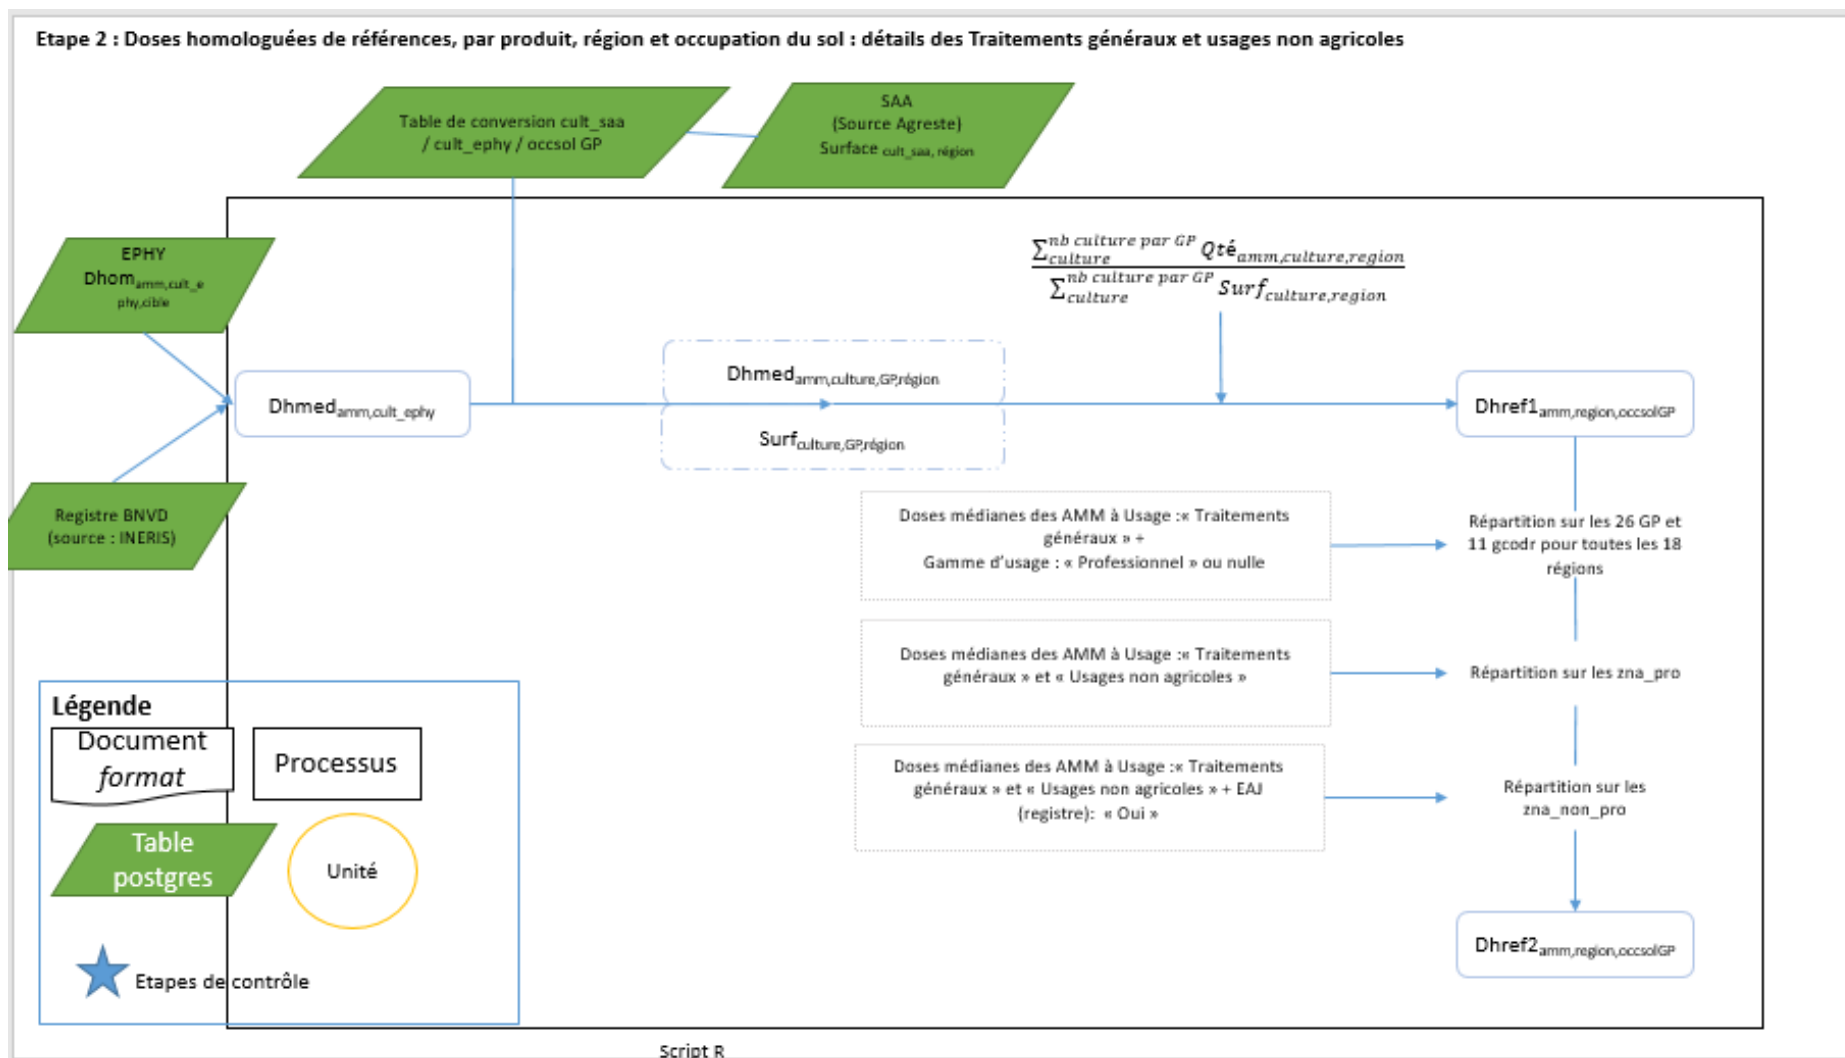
Etape 2 : Doses homologuées de références, par produit, région et occupation du sol : détails des Traitements généraux et usages non agricoles

Table de conversion cult_saa / cult_ephy / occsol GP

SAA
(Source Agreste)
Surface $_{cult\_saa, région}$

EPHY
Dhom$_{amm,cult\_ephy,cible}$

Registre BNVD
(source : INERIS)

Dhmed$_{amm,cult\_ephy}$

$\frac{\sum_{culture}^{nb\ culture\ par\ GP} Qté_{amm,culture,region}}{\sum_{culture}^{nb\ culture\ par\ GP} Surf_{culture,region}}$

Dhmed$_{amm,culture,GP,région}$

Surf$_{culture,GP,région}$

Dhref1$_{amm,region,occsolGP}$

Doses médianes des AMM à Usage :« Traitements généraux » +
Gamme d'usage : « Professionnel » ou nulle

Répartition sur les 26 GP et 11 gcodr pour toutes les 18 régions

Doses médianes des AMM à Usage :« Traitements généraux » et « Usages non agricoles »

Répartition sur les zna_pro

Doses médianes des AMM à Usage :« Traitements généraux » et « Usages non agricoles » + EAJ (registre): « Oui »

Répartition sur les zna_non_pro

Dhref2$_{amm,region,occsolGP}$

Légende
Document format
Processus
Table postgres
Unité
Etapes de contrôle

Script R